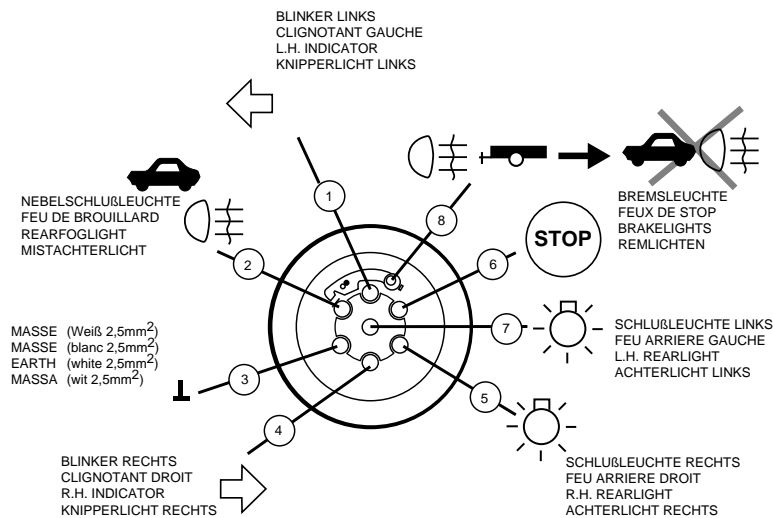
BLINKER LINKS
CLIGNOTANT GAUCHE
L.H. INDICATOR
KNIPPERLICHT LINKS

NEBELSCHLUßLEUCHTE
FEU DE BROUILLARD
REARFOGLIGHT
MISTACHTERLICHT

BREMSLEUCHTE
FEUX DE STOP
BRAKELIGHTS
REMLICHTEN

STOP

1
2
3
4
5
6
7
8

MASSE (Weiß 2,5mm$^2$)
MASSE (blanc 2,5mm$^2$)
EARTH (white 2,5mm$^2$)
MASSA (wit 2,5mm$^2$)

SCHLUßLEUCHTE LINKS
FEU ARRIERE GAUCHE
L.H. REARLIGHT
ACHTERLICHT LINKS

BLINKER RECHTS
CLIGNOTANT DROIT
R.H. INDICATOR
KNIPPERLICHT RECHTS

SCHLUßLEUCHTE RECHTS
FEU ARRIERE DROIT
R.H. REARLIGHT
ACHTERLICHT RECHTS